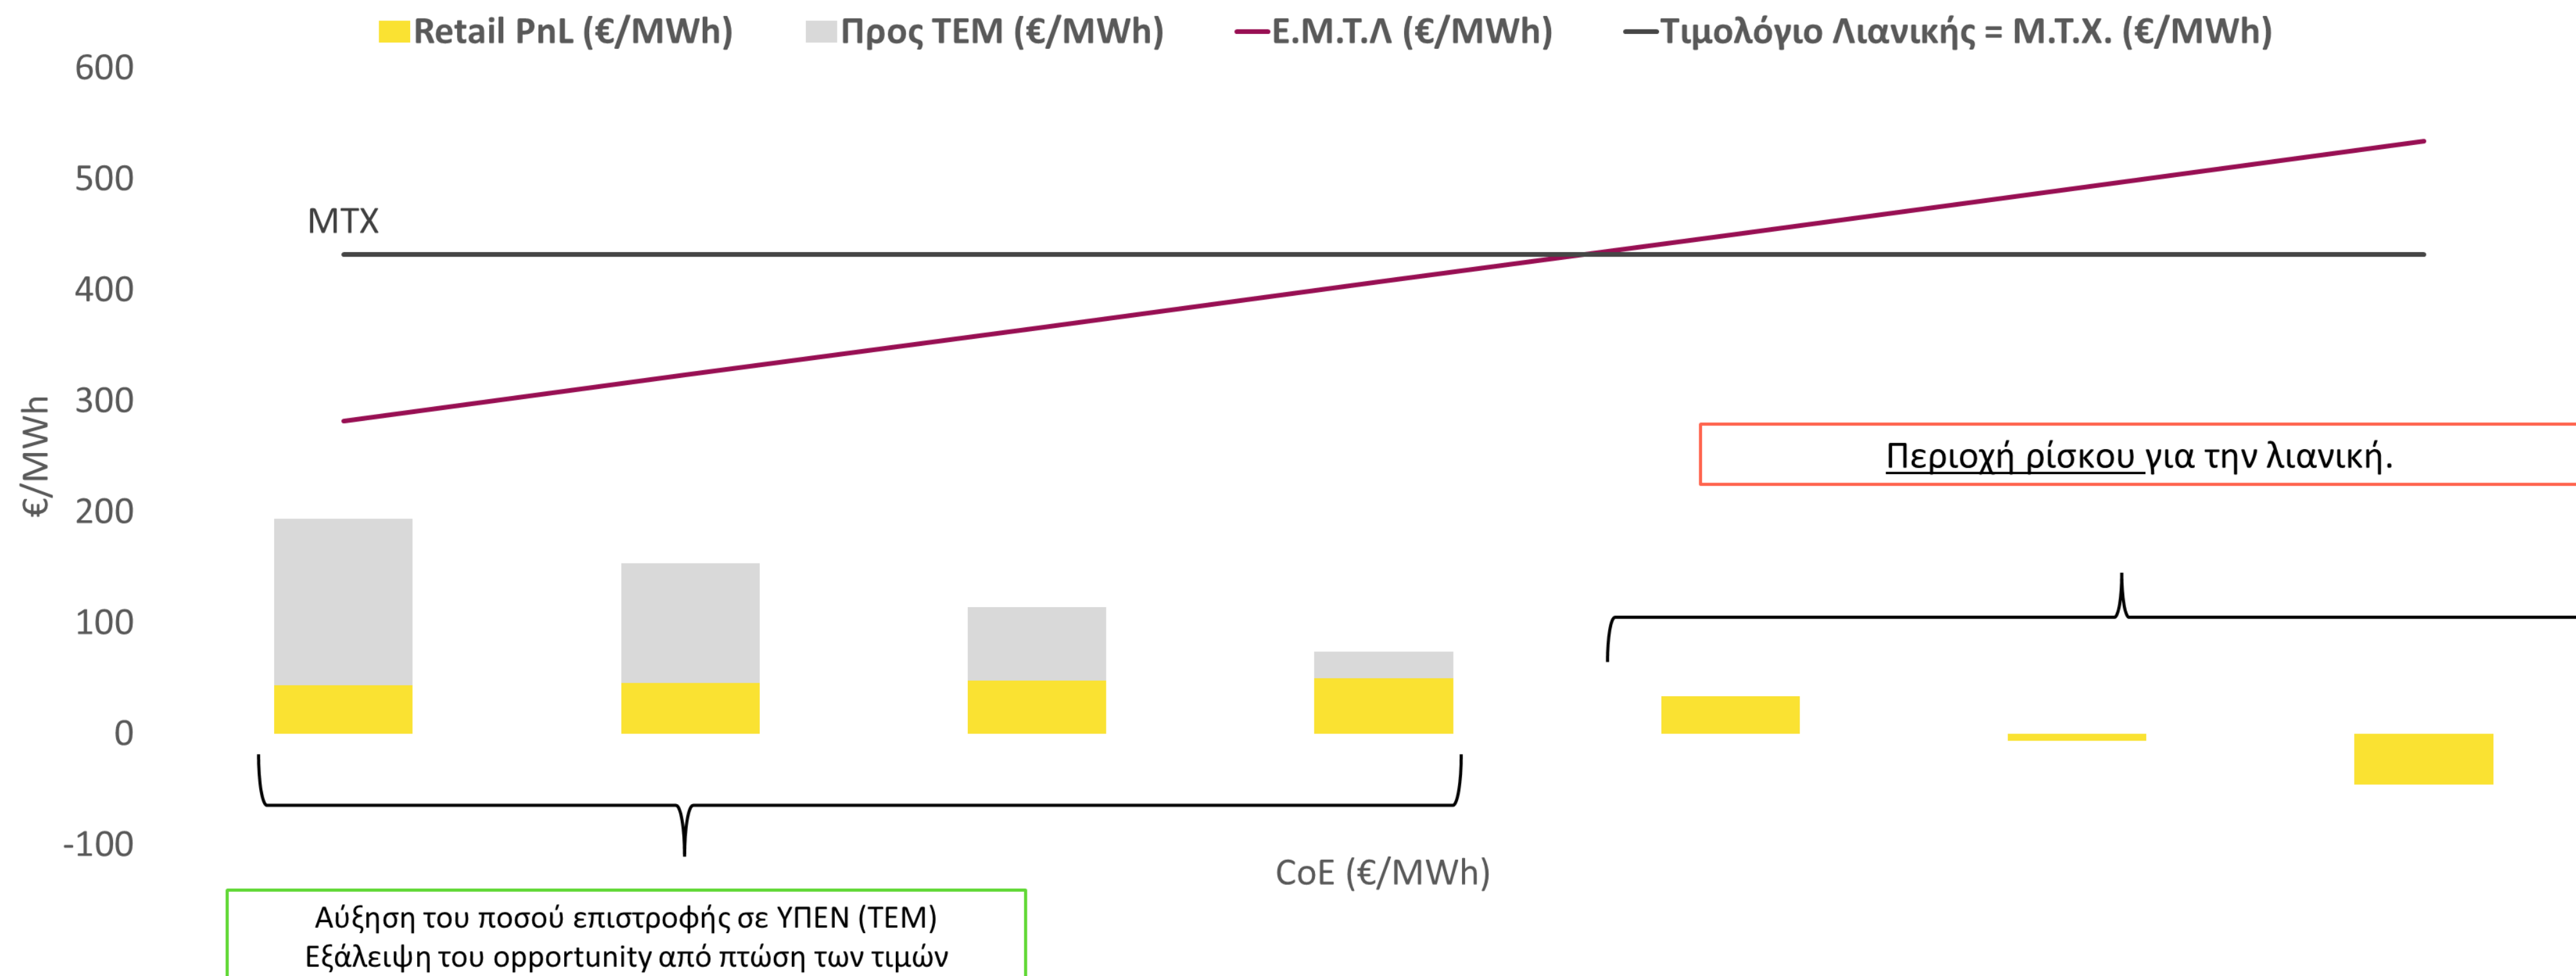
Retail PnL (€/MWh)
Προς ΤΕΜ (€/MWh)
Ε.Μ.Τ.Λ (€/MWh)
Τιμολόγιο Λιανικής = Μ.Τ.Χ. (€/MWh)

600
500
400
300
200
100
0
-100

€/MWh

MTX

Περιοχή ρίσκου για την λιανική.

CoE (€/MWh)

Αύξηση του ποσού επιστροφής σε ΥΠΕΝ (ΤΕΜ)
Εξάλειψη του opportunity από πτώση των τιμών